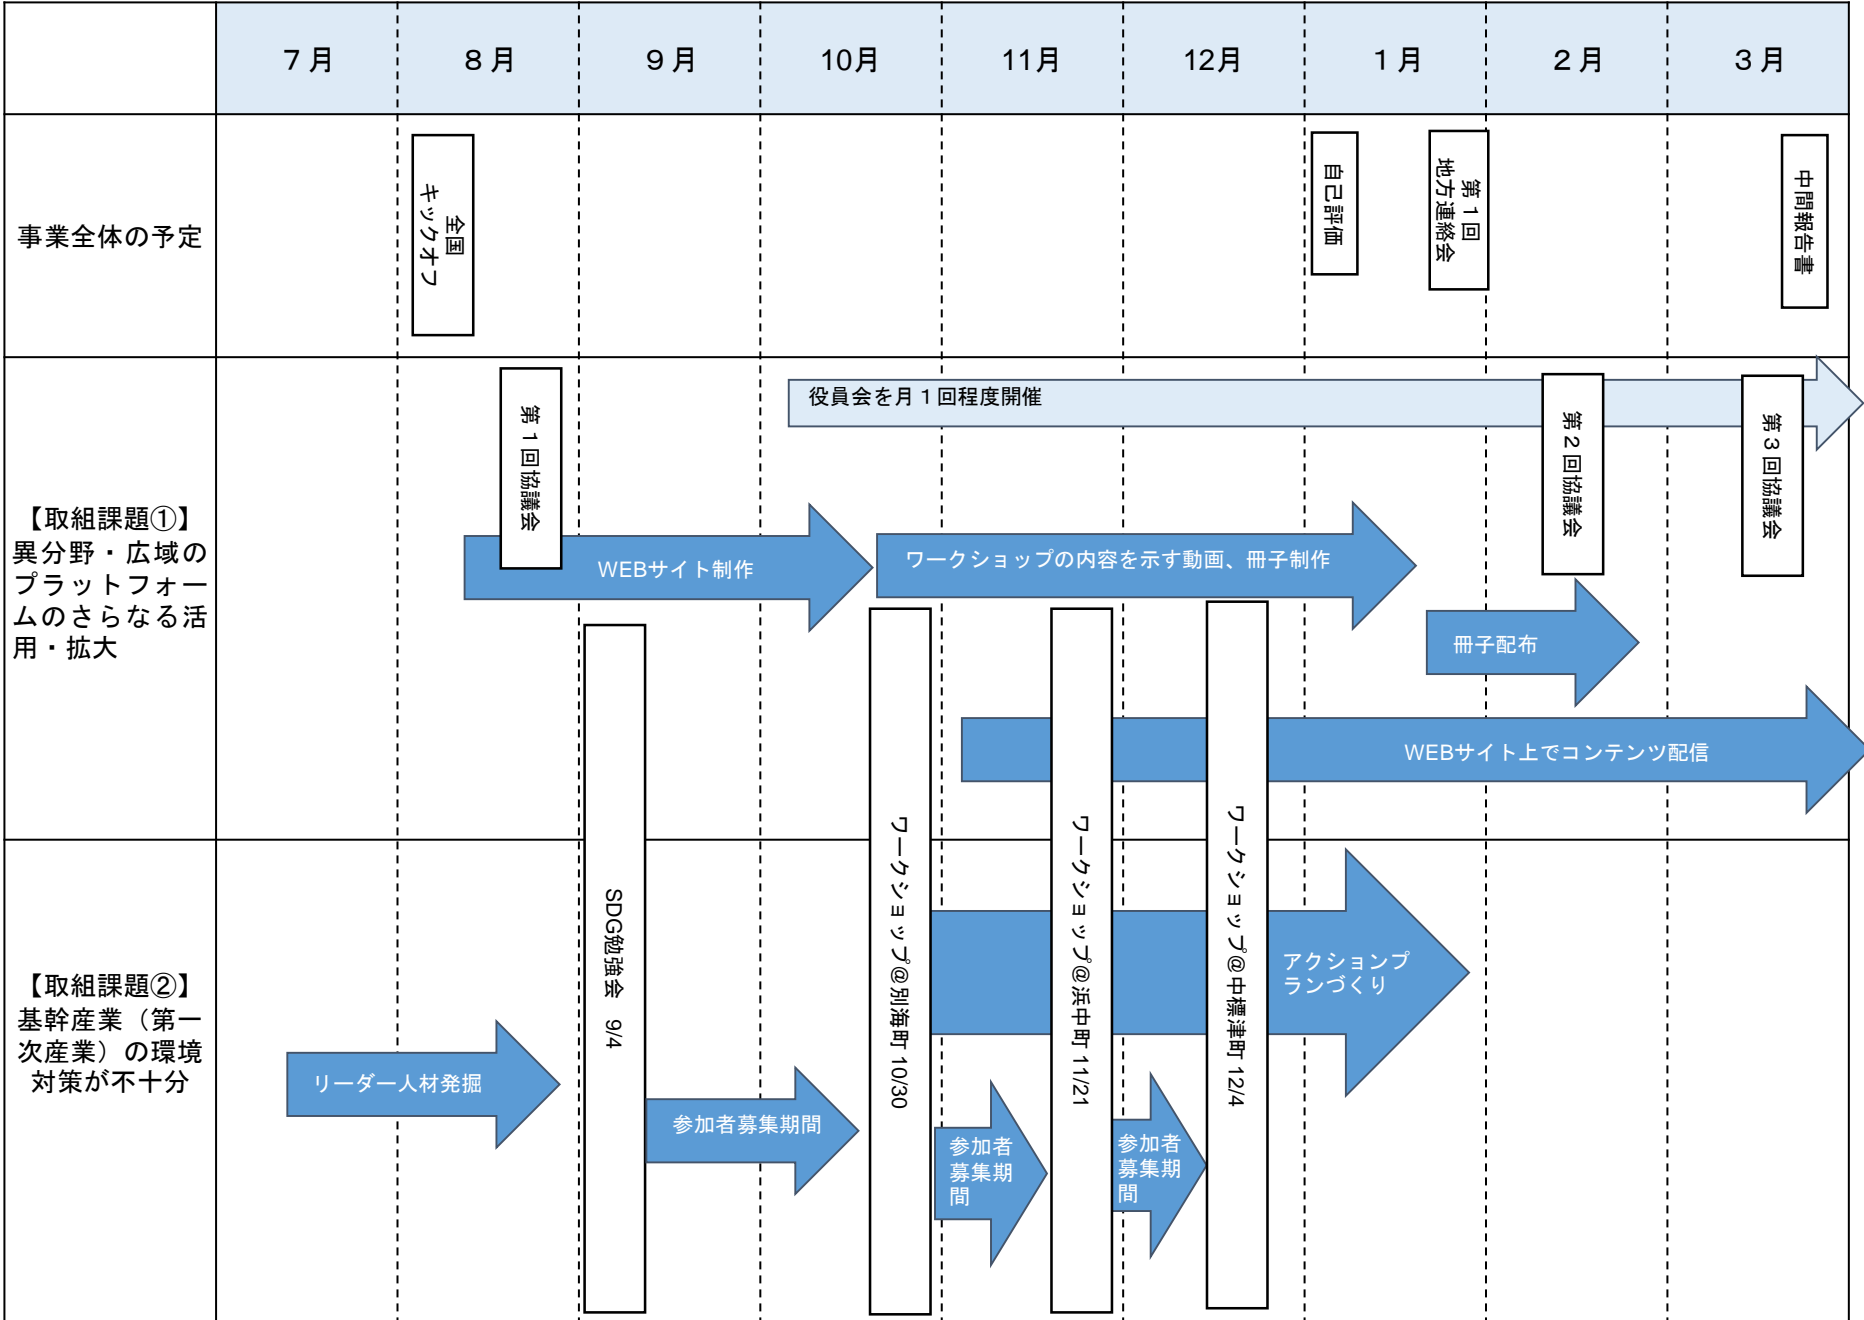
| | 7月 | 8月 | 9月 | 10月 | 11月 | 12月 | 1月 | 2月 | 3月 |
|---|---|---|---|---|---|---|---|---|---|
| 事業全体の予定 | | 全国キックオフ | | | | | 自己評価　第1回地方連絡会 | | 中間報告書 |
| 【取組課題①】異分野・広域のプラットフォームのさらなる活用・拡大 | | 第1回協議会　WEBサイト制作 | | 役員会を月1回程度開催 | ワークショップの内容を示す動画、冊子制作 | | 冊子配布 | 第2回協議会 | 第3回協議会 |
| | | | | | WEBサイト上でコンテンツ配信 | | | | |
| 【取組課題②】基幹産業（第一次産業）の環境対策が不十分 | リーダー人材発掘 | | SDG勉強会　9/4　参加者募集期間 | ワークショップ@別海町 10/30　参加者募集期間 | ワークショップ@浜中町 11/21　参加者募集期間 | ワークショップ@中標津町 12/4 | アクションプランづくり | | |